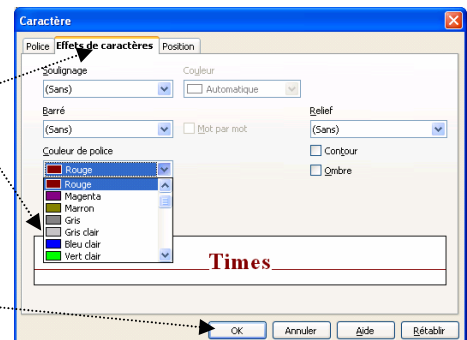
Caractère

Police | Effets de caractères | Position

Soulignage
(Sans)

Couleur
Automatique

Barré
(Sans)

Mot par mot

Relief
(Sans)

Couleur de police
Rouge

Contour

Ombre

Rouge
Magenta
Marron
Gris
Gris clair
Bleu clair
Vert clair

Times

OK | Annuler | Aide | Rétablir